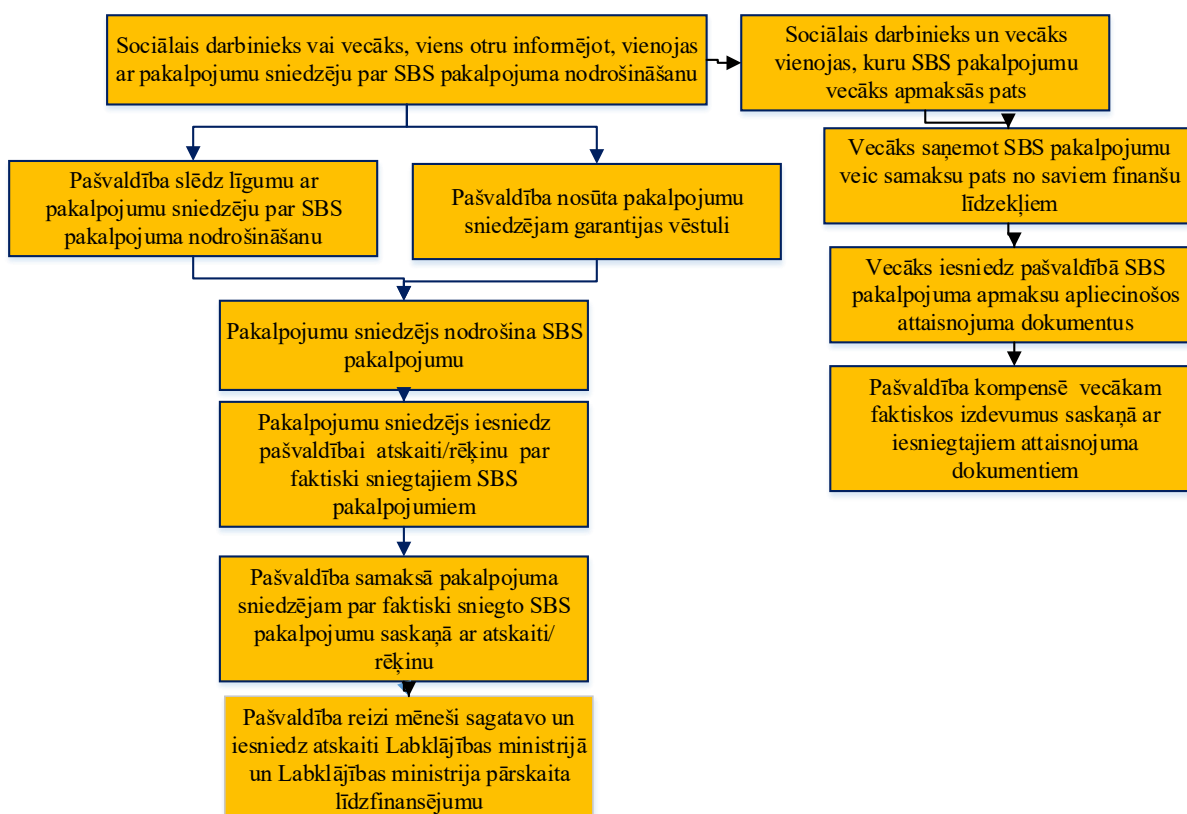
Sociālais darbinieks vai vecāks, viens otru informējot, vienojas ar pakalpojumu sniedzēju par SBS pakalpojuma nodrošināšanu

Pašvaldība slēdz līgumu ar pakalpojumu sniedzēju par SBS pakalpojuma nodrošināšanu

Pašvaldība nosūta pakalpojumu sniedzējam garantijas vēstuli

Pakalpojumu sniedzējs nodrošina SBS pakalpojumu

Pakalpojumu sniedzējs iesniedz pašvaldībai atskaiti/rēķinu par faktiski sniegtajiem SBS pakalpojumiem

Pašvaldība samaksā pakalpojuma sniedzējam par faktiski sniegto SBS pakalpojumu saskaņā ar atskaiti/ rēķinu

Pašvaldība reizi mēnesī sagatavo un iesniedz atskaiti Labklājības ministrijā un Labklājības ministrija pārskaita līdzfinansējumu

Sociālais darbinieks un vecāks vienojas, kuru SBS pakalpojumu vecāks apmaksās pats

Vecāks saņemot SBS pakalpojumu veic samaksu pats no saviem finanšu līdzekļiem

Vecāks iesniedz pašvaldībā SBS pakalpojuma apmaksu apliecinošos attaisnojuma dokumentus

Pašvaldība kompensē vecākam faktiskos izdevumus saskaņā ar iesniegtajiem attaisnojuma dokumentiem